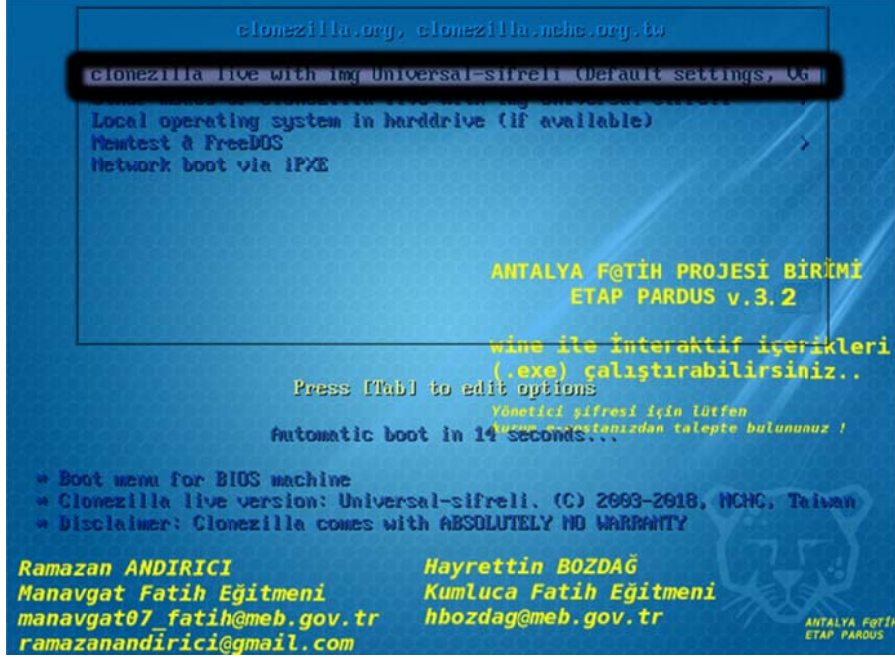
clonezilla.org, clonezilla.nchc.org.tw

Clonezilla live with img Universal-sifreli (Default settings, VG

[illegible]

Local operating system in harddrive (if available)

Memtest & FreeDOS

Network boot via iPXE

ANTALYA F@TİH PROJESİ BİRİMİ
ETAP PARDUS v.3.2

wine ile İnteraktif içerikleri (.exe) çalıştırabilirsiniz..

Press [Tab] to edit options

Yönetici şifresi için lütfen kurum e-postanızdan talepte bulununuz !

Automatic boot in 14 seconds...

» Boot menu for BIOS machine
» Clonezilla live version: Universal-sifreli. (C) 2003-2018, NCHC, Taiwan
» Disclaimer: Clonezilla comes with ABSOLUTELY NO WARRANTY

Ramazan ANDIRICI
Manavgat Fatih Eğitmeni
manavgat07_fatih@meb.gov.tr
ramazanandirici@gmail.com

Hayrettin BOZDAĞ
Kumluca Fatih Eğitmeni
hbozdag@meb.gov.tr

ANTALYA F@TİH
ETAP PARDUS